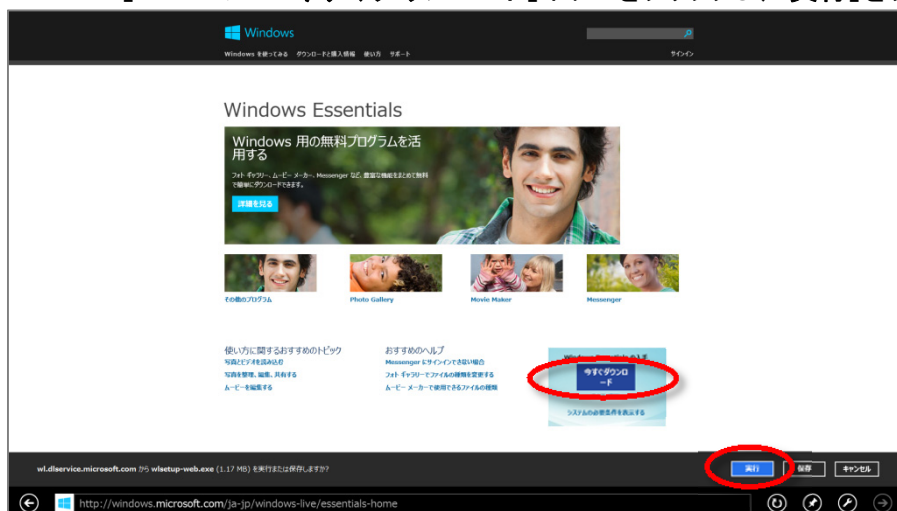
Windows

Windows を使ってみる　ダウンロードと購入情報　使い方　サポート

サインイン

Windows Essentials

Windows 用の無料プログラムを活用する

フォト ギャラリー、ムービー メーカー、Messenger など、豊富な機能をまとめて無料で簡単にダウンロードできます。

詳細を見る

その他のプログラム

Photo Gallery

Movie Maker

Messenger

使い方に関するおすすめのトピック

写真とビデオを読み込む

写真を整理、編集、共有する

ムービーを編集する

おすすめのヘルプ

Messenger にサインインできない場合

フォト ギャラリーでファイルの種類を変更する

ムービー メーカーで使用できるファイルの種類

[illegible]

今すぐダウンロード

システムの必要条件を表示する

wl.dlservice.microsoft.com から wlsetup-web.exe (1.17 MB) を実行または保存しますか?

実行

保存

キャンセル

http://windows.microsoft.com/ja-jp/windows-live/essentials-home